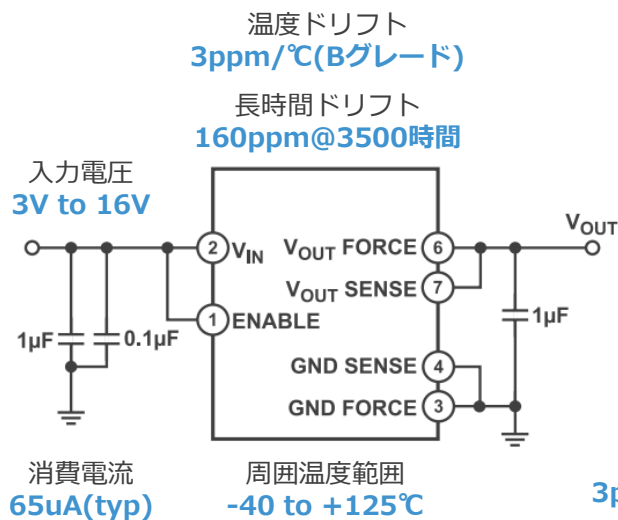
温度ドリフト
3ppm/℃(Bグレード)

長時間ドリフト
160ppm@3500時間

入力電圧
3V to 16V

$V_{OUT}$

2 $V_{IN}$

$V_{OUT}$ FORCE 6

$V_{OUT}$ SENSE 7

1 ENABLE

1µF

0.1µF

1µF

GND SENSE 4

GND FORCE 3

消費電流
65uA(typ)

周囲温度範囲
-40 to +125℃

3p